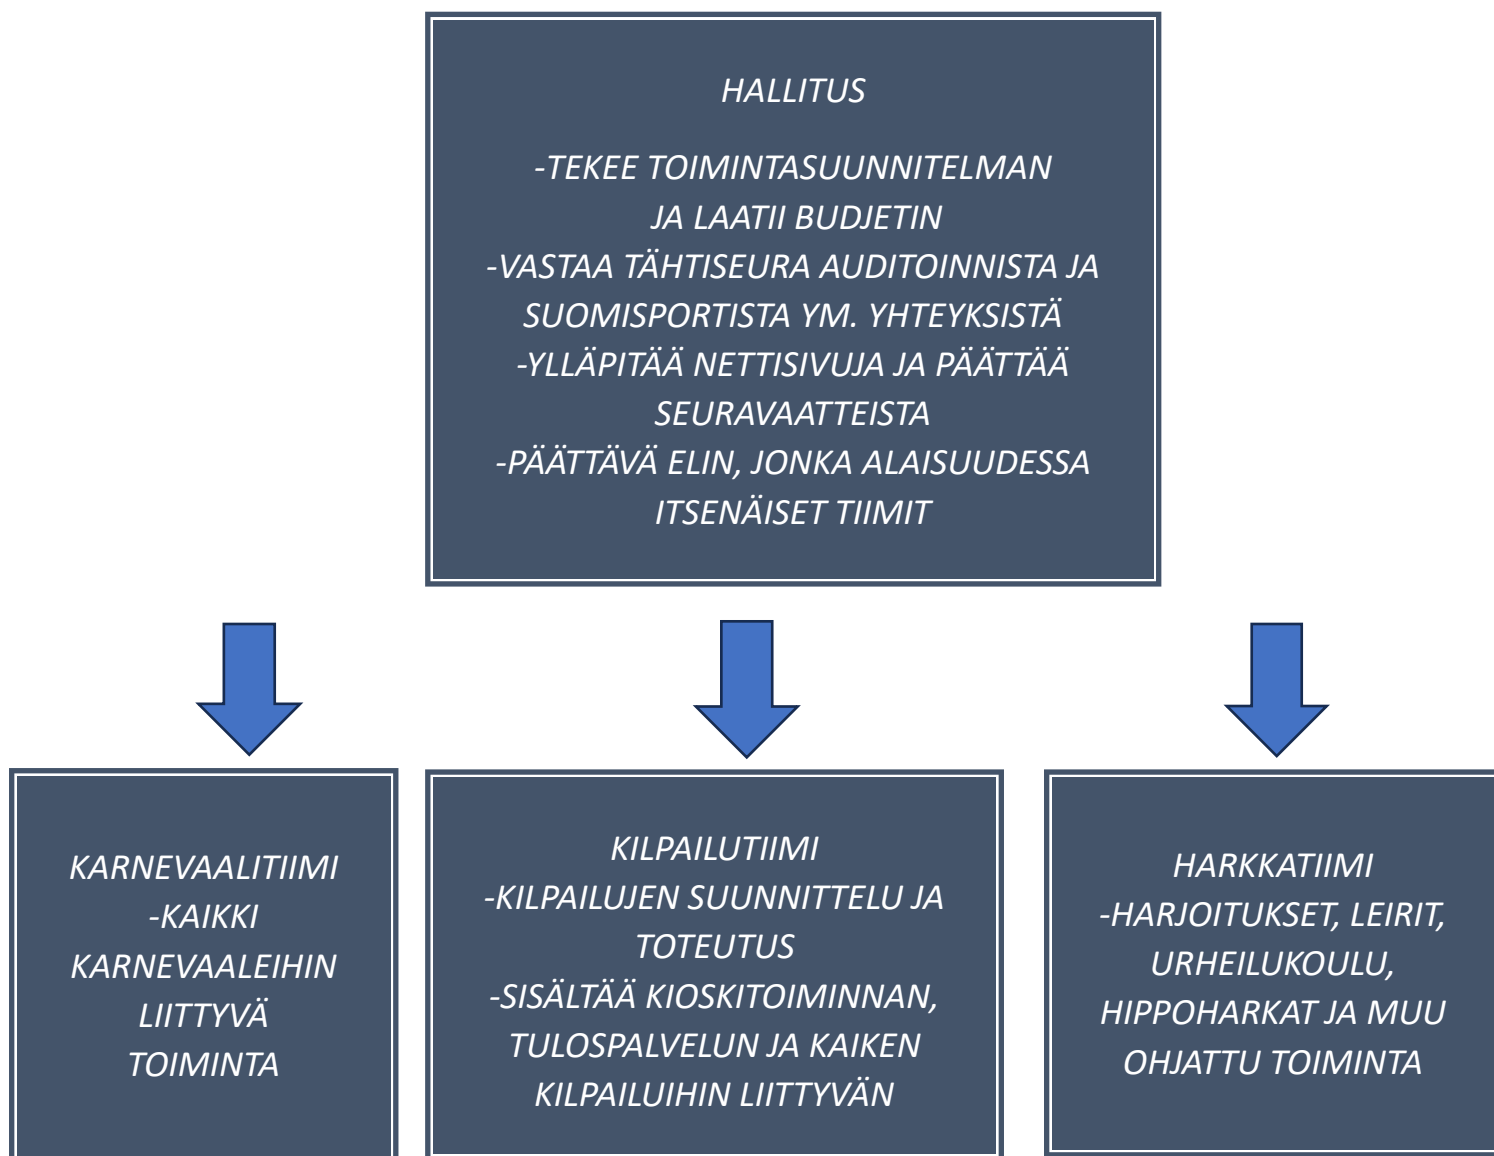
HALLITUS

-TEKEE TOIMINTASUUNNITELMAN JA LAATII BUDJETIN
-VASTAA TÄHTISEURA AUDITOINNISTA JA SUOMISPORTISTA YM. YHTEYKSISTÄ
-YLLÄPITÄÄ NETTISIVUJA JA PÄÄTTÄÄ SEURAVAATTEISTA
-PÄÄTTÄVÄ ELIN, JONKA ALAISUUDESSA ITSENÄISET TIIMIT

KARNEVAALITIIMI
-KAIKKI KARNEVAALEIHIN LIITTYVÄ TOIMINTA

KILPAILUTIIMI
-KILPAILUJEN SUUNNITTELU JA TOTEUTUS
-SISÄLTÄÄ KIOSKITOIMINNAN, TULOSPALVELUN JA KAIKEN KILPAILUIHIN LIITTYVÄN

HARKKATIIMI
-HARJOITUKSET, LEIRIT, URHEILUKOULU, HIPPOHARKAT JA MUU OHJATTU TOIMINTA